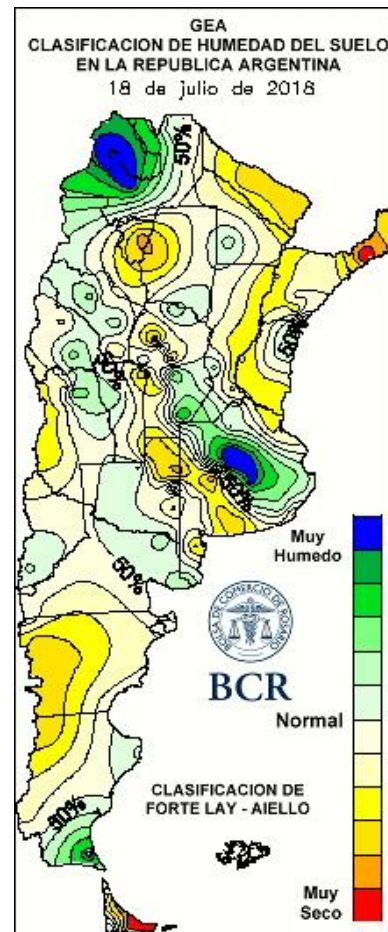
GEA
CLASIFICACION DE HUMEDAD DEL SUELO
EN LA REPUBLICA ARGENTINA
18 de julio de 2018

50%
50%
50%
50%
50%
50%
30%

Muy
Humedo

BOLSA DE COMERCIO DE ROSARIO

BCR

Normal

CLASIFICACION DE
FORTE LAY - AIELLO

Muy
Seco